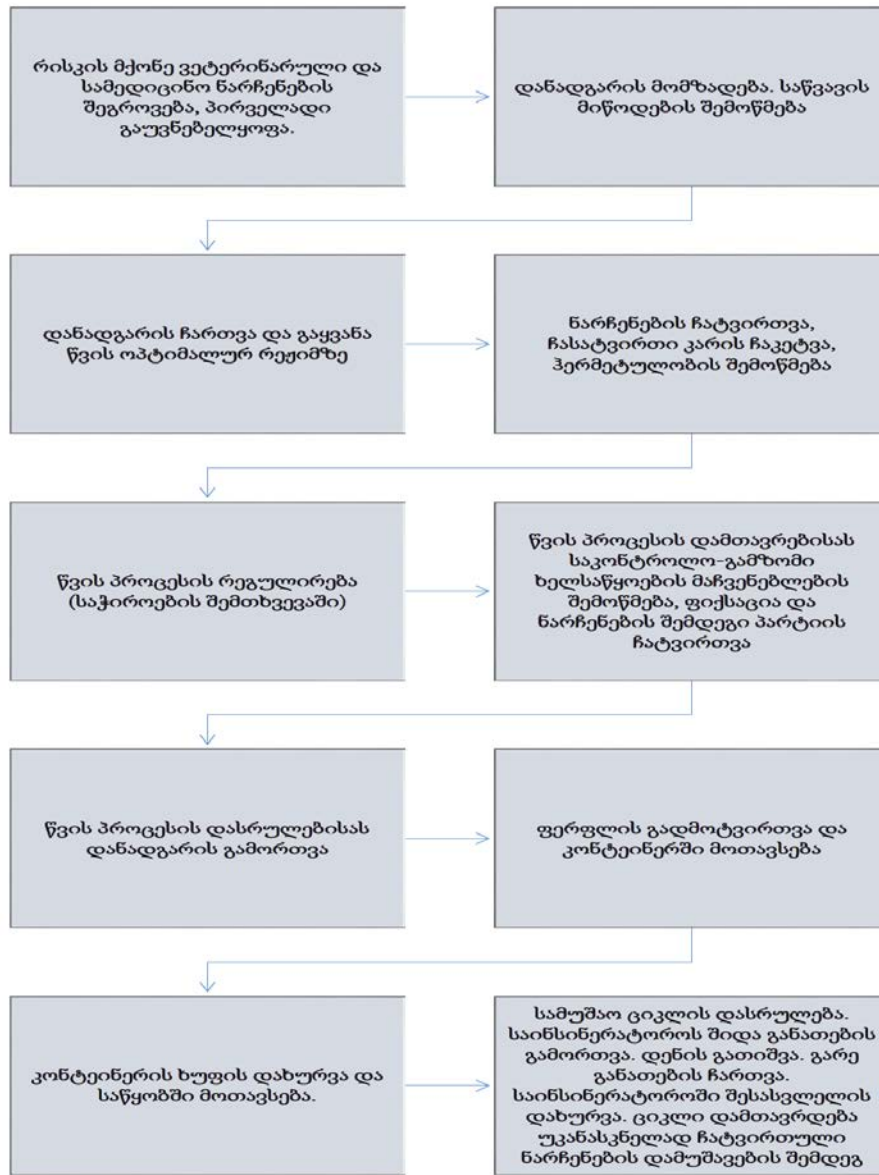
რისკის მქონე ვეტერინარული და სამედიცინო ნარჩენების შეგროვება, პირველადი გაუვნებელყოფა.

დანადგარის მომზადება. საწვავის მიწოდების შემოწმება

დანადგარის ჩართვა და გაყვანა წვის ოპტიმალურ რეჟიმზე

ნარჩენების ჩატვირთვა, ჩასატვირთი კარის ჩაკეტვა, ჰერმეტულობის შემოწმება

წვის პროცესის რეგულირება (საჭიროების შემთხვევაში)

წვის პროცესის დამთავრებისას საკონტროლო-გამზომი ხელსაწყოების მაჩვენებლების შემოწმება, ფიქსაცია და ნარჩენების შემდეგი პარტიის ჩატვირთვა

წვის პროცესის დასრულებისას დანადგარის გამორთვა

ფერფლის გადმოტვირთვა და კონტეინერში მოთავსება

კონტეინერის ხუფის დახურვა და საწყობში მოთავსება.

სამუშაო ციკლის დასრულება. საინსინერატოროს შიდა განათების გამორთვა. დენის გათიშვა. გარე განათების ჩართვა. საინსინერატოროში შესასვლელის დახურვა. ციკლი დამთავრდება უკანასკნელად ჩატვირთული ნარჩენების დამუშავების შემდეგ